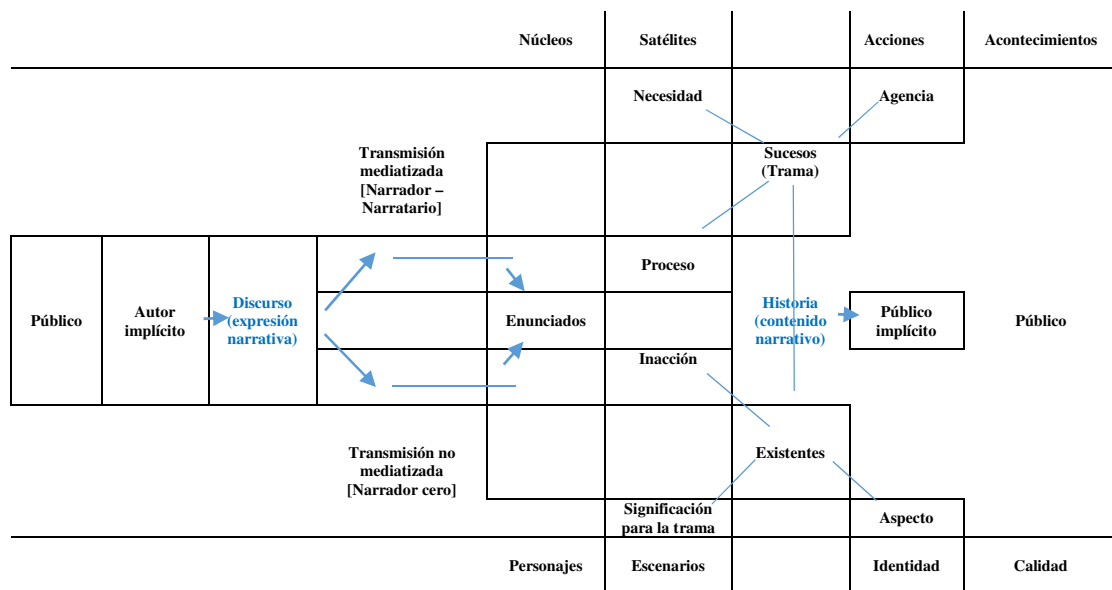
Núcleos
Satélites
Acciones
Acontecimientos

Necesidad
Agencia

Transmisión mediatizada [Narrador – Narratario]

Sucesos (Trama)

Proceso

Público
Autor implícito
Discurso (expresión narrativa)
Enunciados
Historia (contenido narrativo)
Público implícito
Público

Inacción

Transmisión no mediatizada [Narrador cero]

Existentes

Significación para la trama
Aspecto

Personajes
Escenarios
Identidad
Calidad